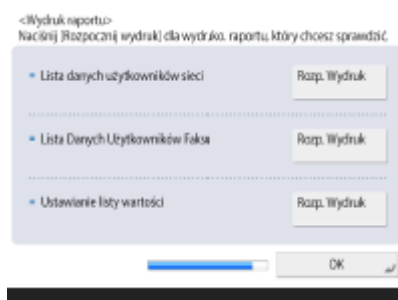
<Wydruk raportu>
Naciśnij [Rozpocznij wydruk] dla wydruku. raportu, który chcesz sprawdzić.

• Lista danych użytkowników sieci

Rozp. Wydruk

• Lista Danych Użytkowników Faksu

Rozp. Wydruk

• Ustawianie listy wartości

Rozp. Wydruk

OK